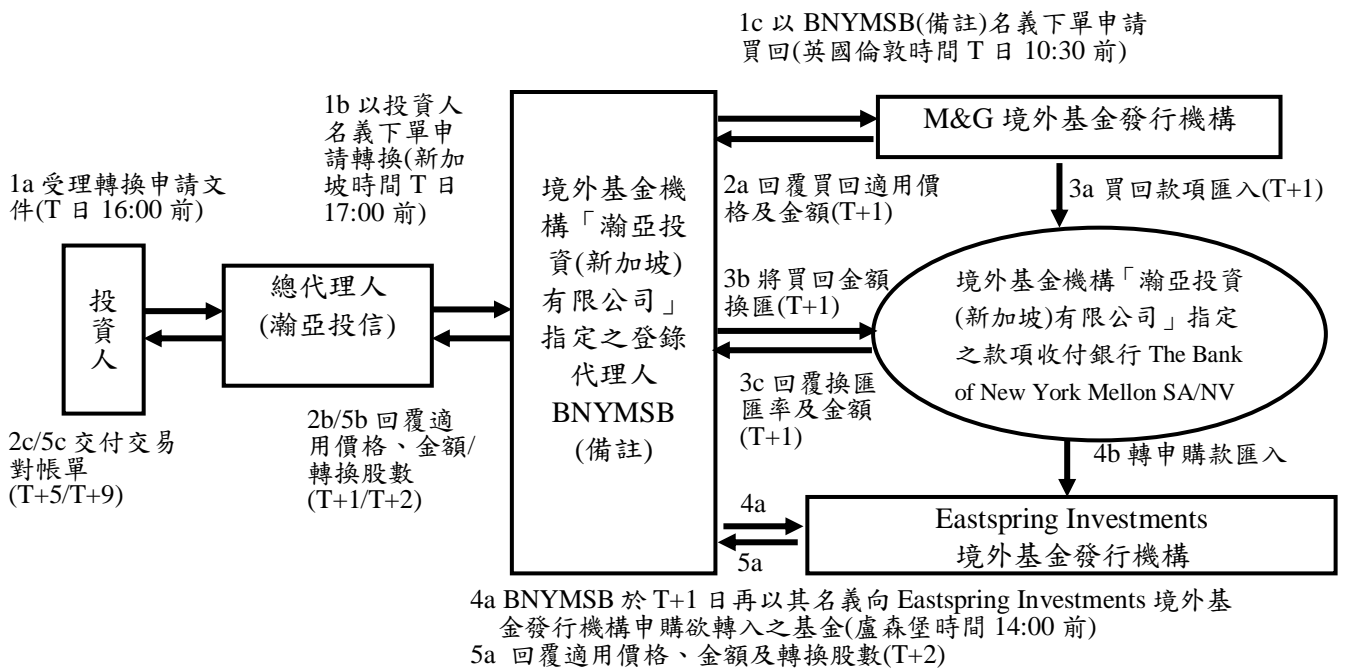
1c 以 BNYMSB(備註)名義下單申請買回(英國倫敦時間 T 日 10:30 前)

1b 以投資人名義下單申請轉換(新加坡時間 T 日 17:00 前)

M&G 境外基金發行機構

1a 受理轉換申請文件(T 日 16:00 前)

境外基金機構「瀚亞投資(新加坡)有限公司」指定之登錄代理人 BNYMSB (備註)

2a 回覆買回適用價格及金額(T+1)

3a 買回款項匯入(T+1)

投資人

總代理人 (瀚亞投信)

3b 將買回金額換匯(T+1)

境外基金機構「瀚亞投資(新加坡)有限公司」指定之款項收付銀行 The Bank of New York Mellon SA/NV

3c 回覆換匯匯率及金額(T+1)

2c/5c 交付交易對帳單 (T+5/T+9)

2b/5b 回覆適用價格、金額/轉換股數 (T+1/T+2)

4b 轉申購款匯入

4a

5a

Eastspring Investments 境外基金發行機構

4a BNYMSB 於 T+1 日再以其名義向 Eastspring Investments 境外基金發行機構申購欲轉入之基金(盧森堡時間 14:00 前)
5a 回覆適用價格、金額及轉換股數(T+2)